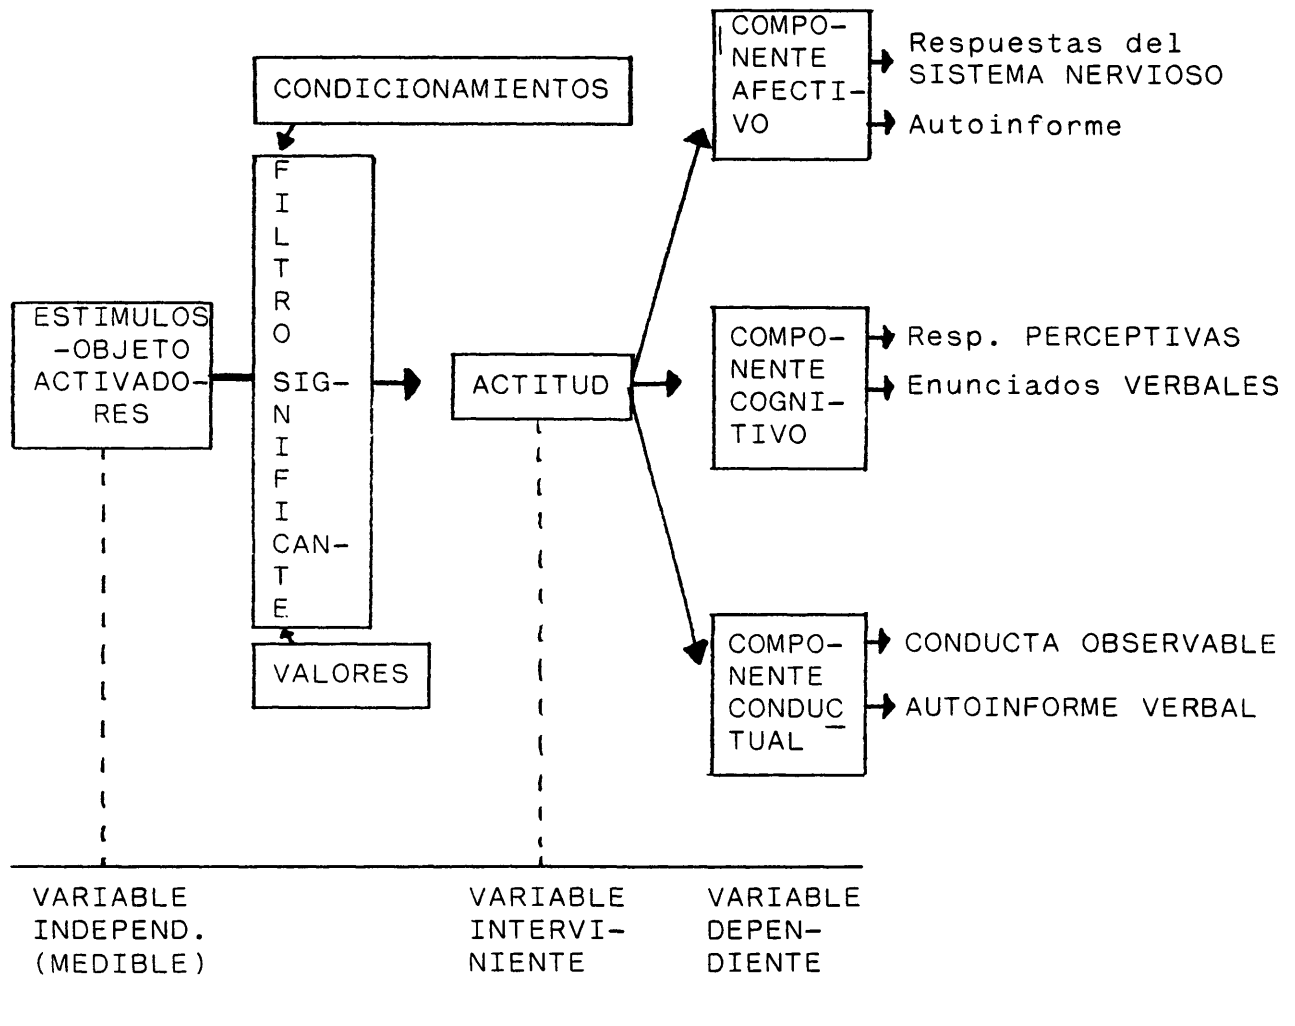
CONDICIONAMIENTOS

ESTIMULOS -OBJETO ACTIVADORES

FILTRO SIGNIFICANTE

VALORES

ACTITUD

COMPONENTE AFECTIVO

Respuestas del SISTEMA NERVIOSO

Autoinforme

COMPONENTE COGNITIVO

Resp. PERCEPTIVAS

Enunciados VERBALES

COMPONENTE CONDUCTUAL

CONDUCTA OBSERVABLE

AUTOINFORME VERBAL

VARIABLE INDEPEND. (MEDIBLE)

VARIABLE INTERVINIENTE

VARIABLE DEPENDIENTE